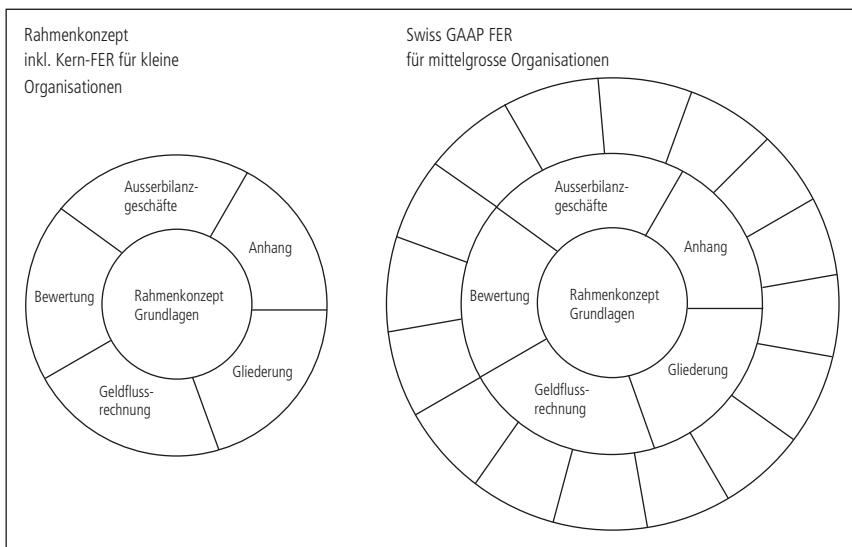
Rahmenkonzept
inkl. Kern-FER für kleine Organisationen

Ausserbilanzgeschäfte

Anhang

Bewertung

Rahmenkonzept
Grundlagen

Gliederung

Geldflussrechnung

Swiss GAAP FER
für mittelgrosse Organisationen

Ausserbilanzgeschäfte

Anhang

Bewertung

Rahmenkonzept
Grundlagen

Gliederung

Geldflussrechnung